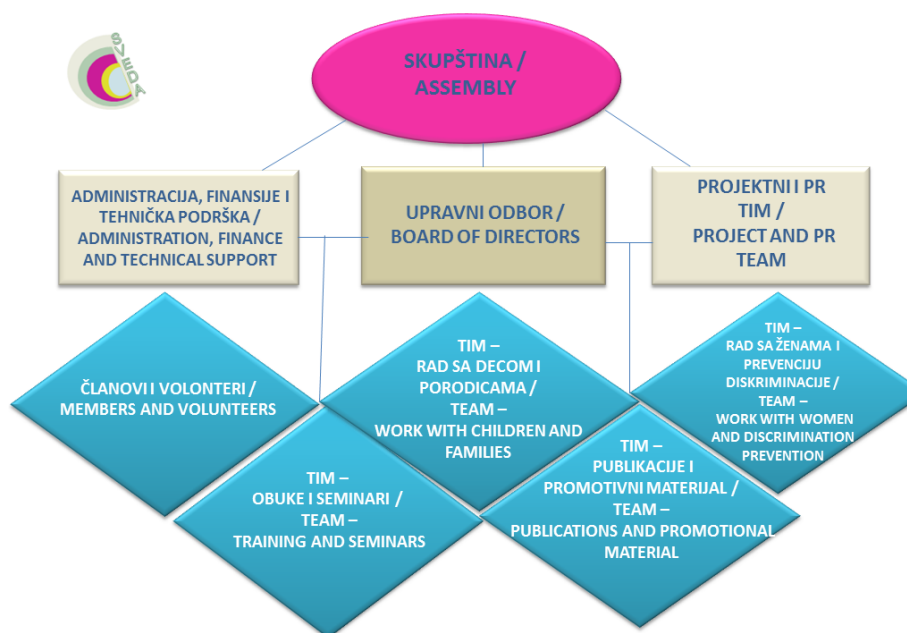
SVEDA

SKUPŠTINA / ASSEMBLY

ADMINISTRACIJA, FINANSIJE I TEHNIČKA PODRŠKA / ADMINISTRATION, FINANCE AND TECHNICAL SUPPORT

UPRAVNI ODBOR / BOARD OF DIRECTORS

PROJEKTNI I PR TIM / PROJECT AND PR TEAM

ČLANOVI I VOLONTERI / MEMBERS AND VOLUNTEERS

TIM – RAD SA DECOM I PORODICAMA / TEAM – WORK WITH CHILDREN AND FAMILIES

TIM – RAD SA ŽENAMA I PREVENCIJU DISKRIMINACIJE / TEAM – WORK WITH WOMEN AND DISCRIMINATION PREVENTION

TIM – OBUKE I SEMINARI / TEAM – TRAINING AND SEMINARS

TIM – PUBLIKACIJE I PROMOTIVNI MATERIJAL / TEAM – PUBLICATIONS AND PROMOTIONAL MATERIAL